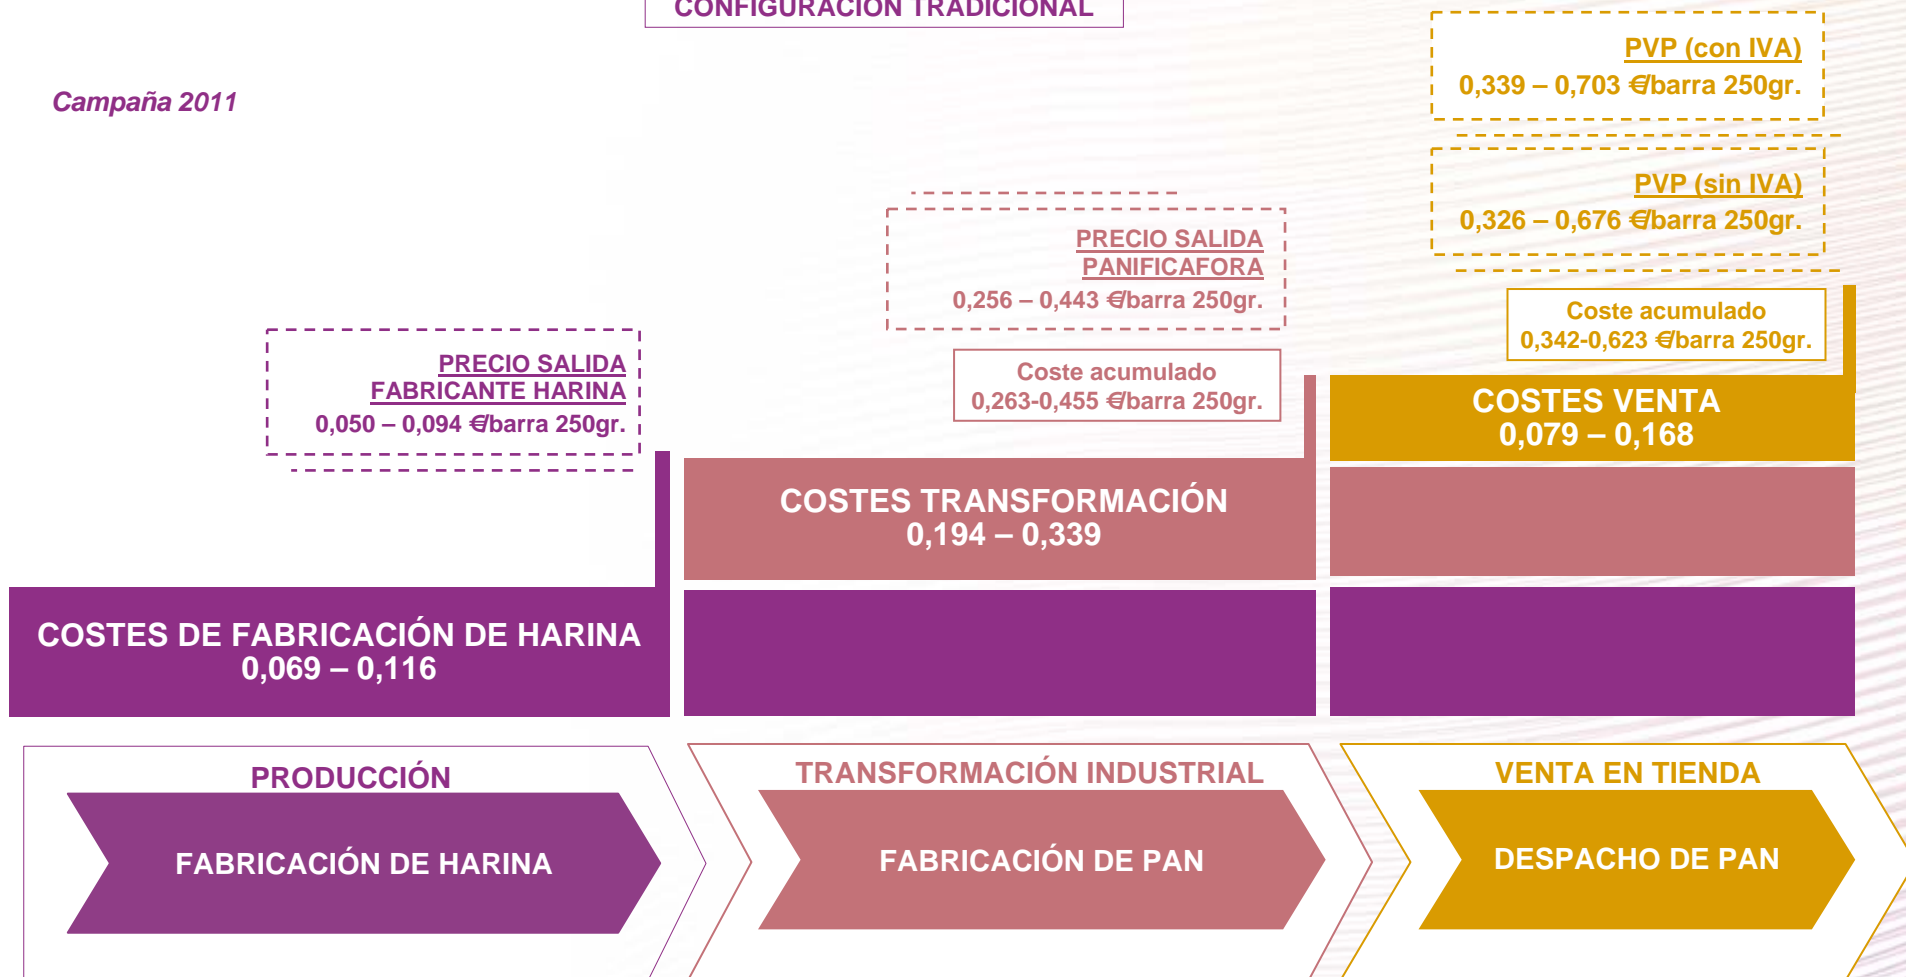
CONFIGURACIÓN TRADICIONAL

Campaña 2011

PVP (con IVA)
0,339 – 0,703 €/barra 250gr.

PVP (sin IVA)
0,326 – 0,676 €/barra 250gr.

PRECIO SALIDA PANIFICAFORA
0,256 – 0,443 €/barra 250gr.

Coste acumulado
0,342-0,623 €/barra 250gr.

PRECIO SALIDA FABRICANTE HARINA
0,050 – 0,094 €/barra 250gr.

Coste acumulado
0,263-0,455 €/barra 250gr.

COSTES VENTA
0,079 – 0,168

COSTES TRANSFORMACIÓN
0,194 – 0,339

COSTES DE FABRICACIÓN DE HARINA
0,069 – 0,116

PRODUCCIÓN

FABRICACIÓN DE HARINA

TRANSFORMACIÓN INDUSTRIAL

FABRICACIÓN DE PAN

VENTA EN TIENDA

DESPACHO DE PAN